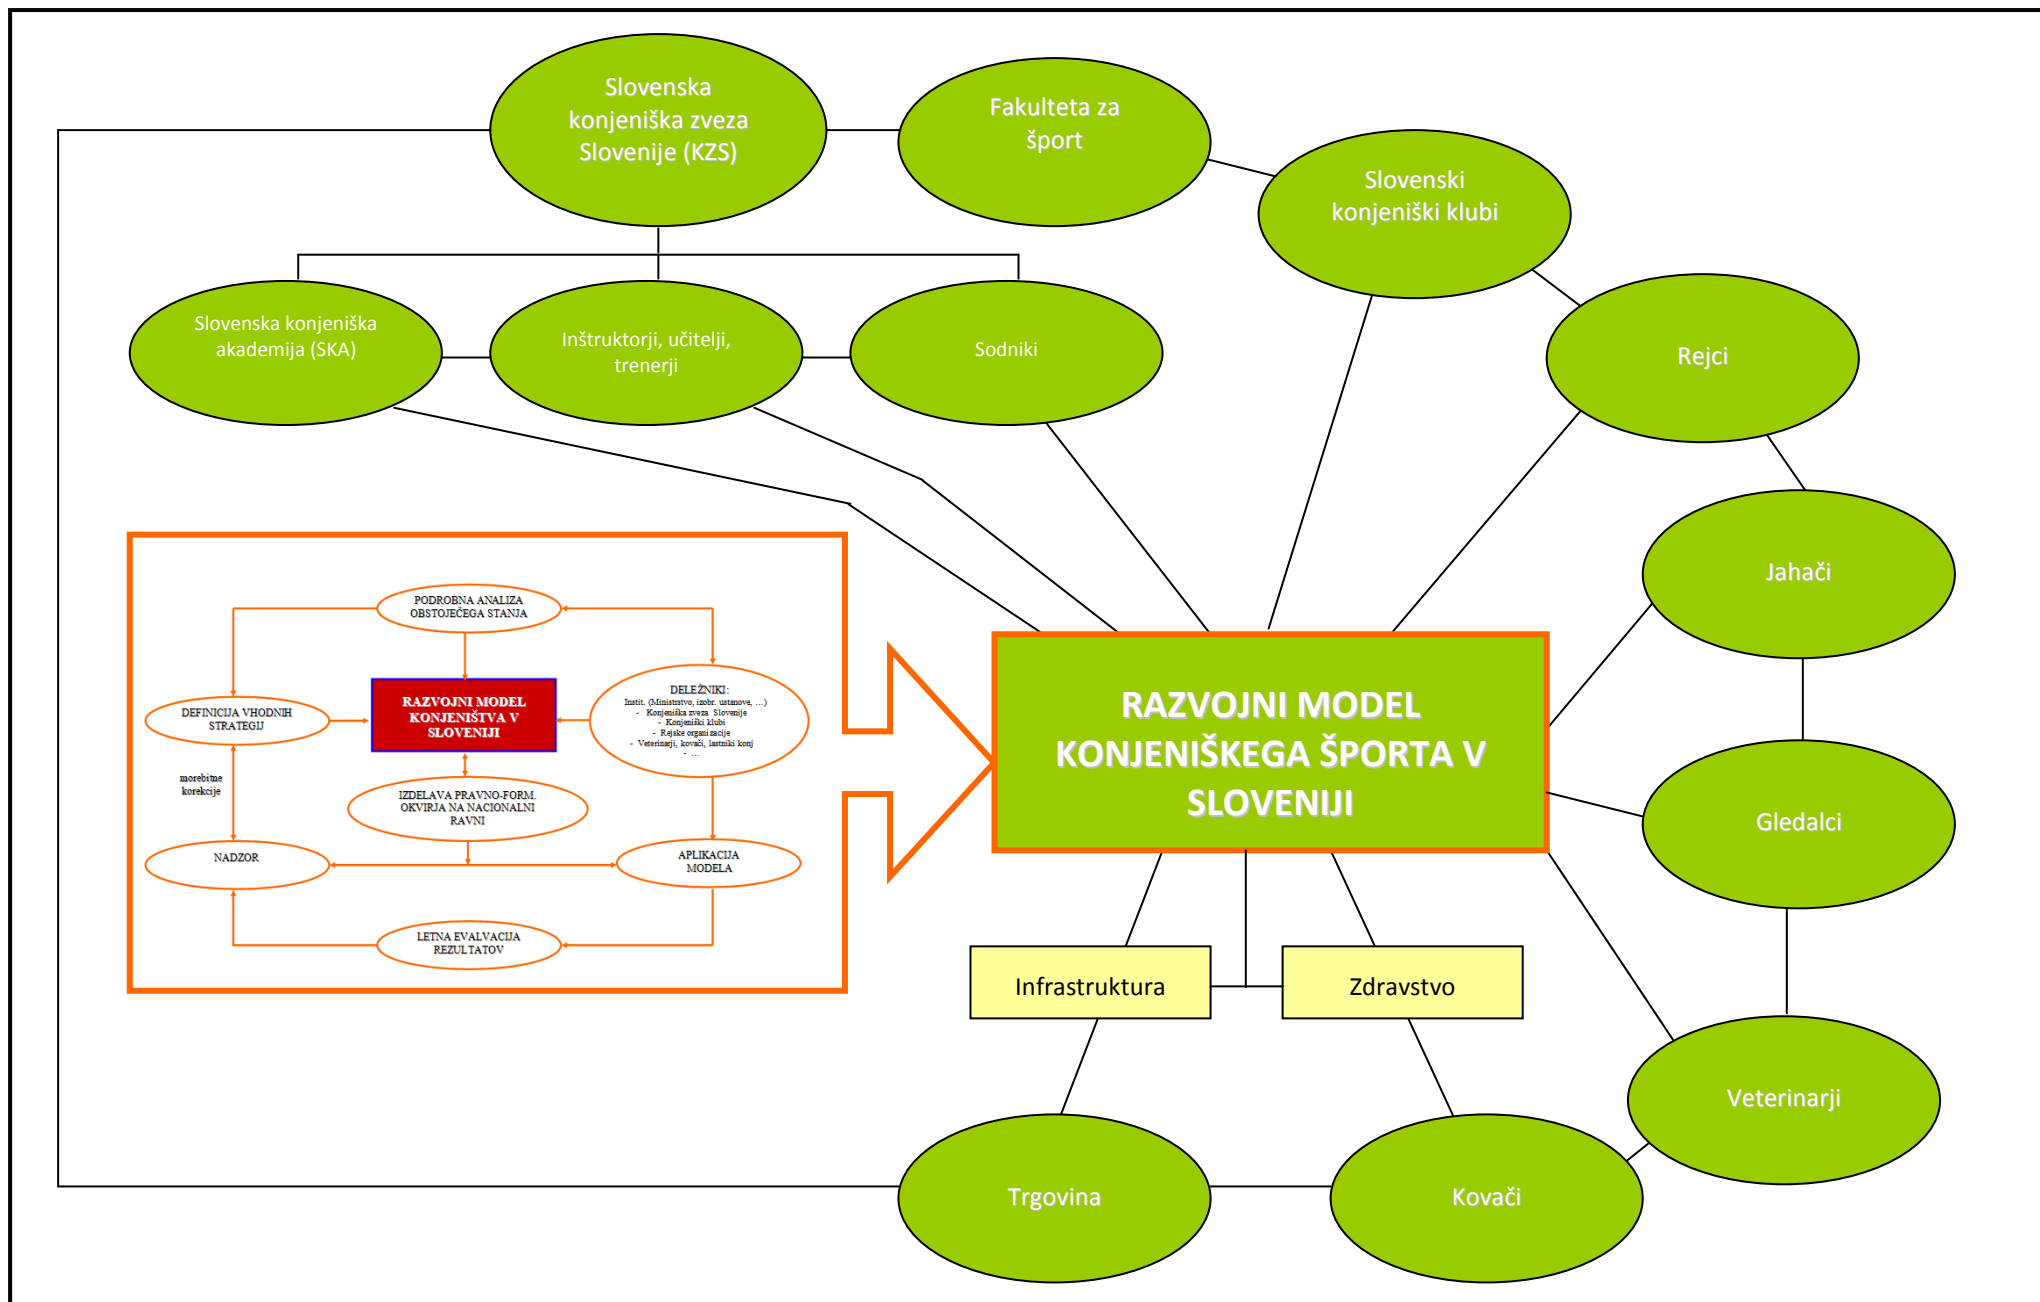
Slovenska konjeniška zveza Slovenije (KZS)

Fakulteta za šport

Slovenski konjeniški klubi

Slovenska konjeniška akademija (SKA)

Inštruktorji, učitelji, trenerji

Sodniki

Rejci

Jahači

PODROBNA ANALIZA OBSTOJEČEGA STANJA

DEFINICIJA VHODNIH STRATEGIJ

RAZVOJNI MODEL KONJENIŠTVA V SLOVENIJI

DELEŽNIKI:
Instit. (Ministrstvo, izobr. ustanove, ...)
- Konjeniška zveza Slovenije
- Konjeniški klubi
- Rejske organizacije
- Veterinarji, kovači, lastniki konj
- ...

morebitne korekcije

IZDELAVA PRAVNO-FORM. OKVIRJA NA NACIONALNI RAVNI

NADZOR

APLIKACIJA MODELA

LETNA EVALVACIJA REZULTATOV

RAZVOJNI MODEL KONJENIŠKEGA ŠPORTA V SLOVENIJI

Gledalci

Infrastruktura

Zdravstvo

Veterinarji

Trgovina

Kovači